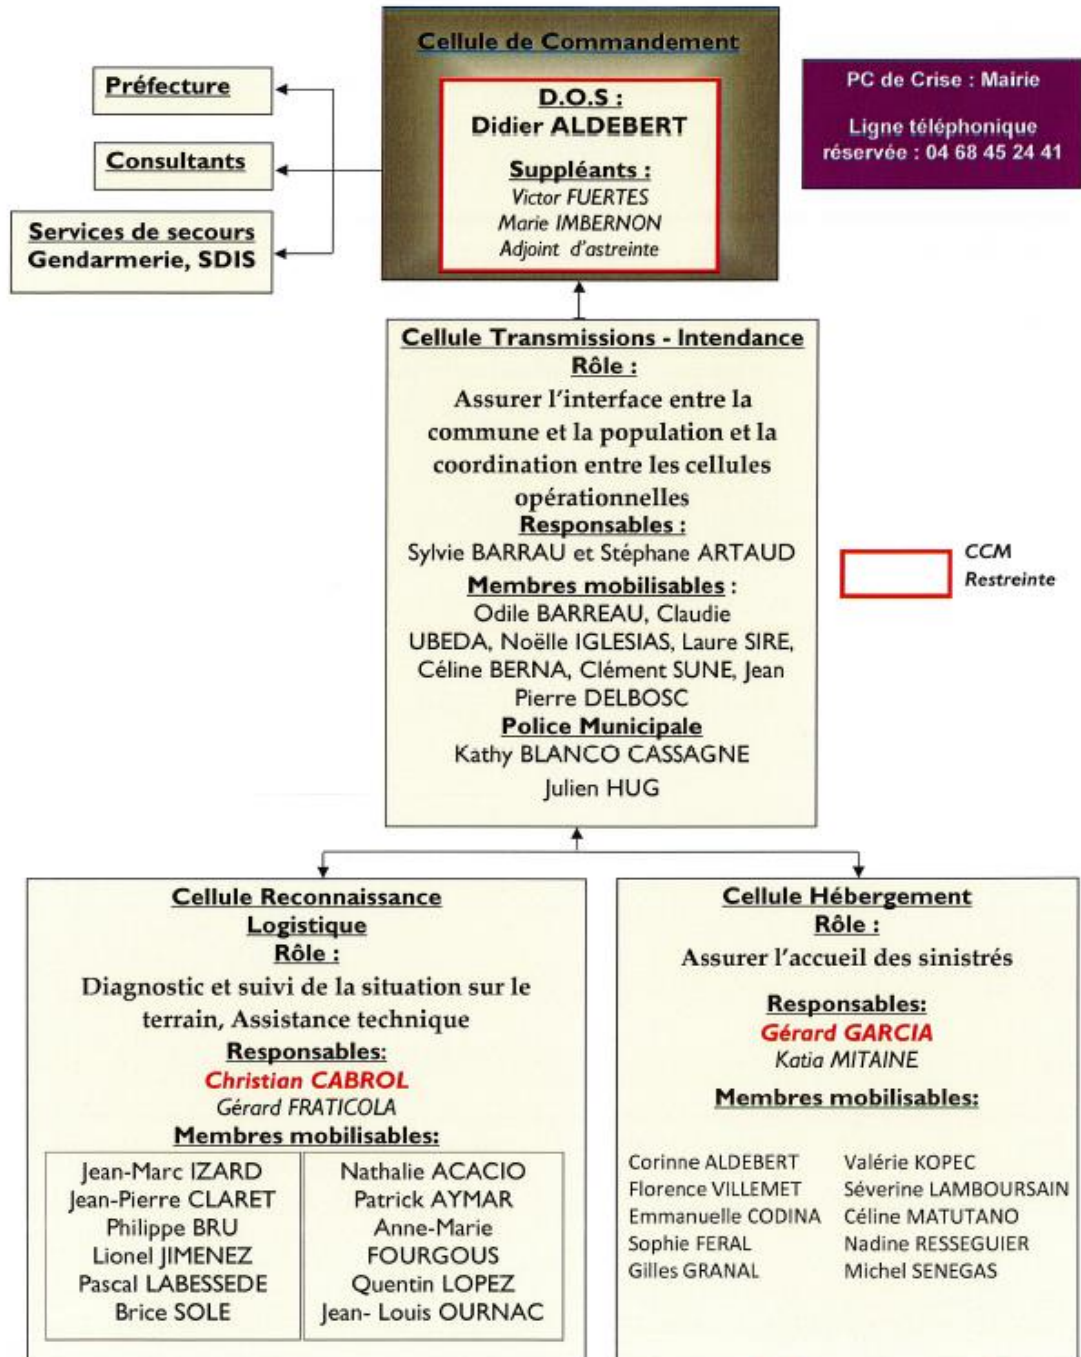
Cellule de Commandement

D.O.S :
Didier ALDEBERT

Suppléants :
Victor FUERTES
Marie IMBERNON
Adjoint d'astreinte

Préfecture

Consultants

Services de secours
Gendarmerie, SDIS

PC de Crise : Mairie

Ligne téléphonique réservée : 04 68 45 24 41

Cellule Transmissions - Intendance
Rôle :
Assurer l'interface entre la commune et la population et la coordination entre les cellules opérationnelles
Responsables :
Sylvie BARRAU et Stéphane ARTAUD
Membres mobilisables :
Odile BARREAU, Claudie UBEDA, Noëlle IGLESIAS, Laure SIRE, Céline BERNA, Clément SUNE, Jean Pierre DELBOSC
Police Municipale
Kathy BLANCO CASSAGNE
Julien HUG

CCM
Restreinte

Cellule Reconnaissance Logistique
Rôle :
Diagnostic et suivi de la situation sur le terrain, Assistance technique
Responsables:
Christian CABROL
Gérard FRATICOLA
Membres mobilisables:

| Jean-Marc IZARD<br>Jean-Pierre CLARET<br>Philippe BRU<br>Lionel JIMENEZ<br>Pascal LABESSEDE<br>Brice SOLE | Nathalie ACACIO<br>Patrick AYMAR<br>Anne-Marie FOURGOUS<br>Quentin LOPEZ<br>Jean- Louis OURNAC |
|---|---|

Cellule Hébergement
Rôle :
Assurer l'accueil des sinistrés

Responsables:
Gérard GARCIA
Katia MITAINE

Membres mobilisables:

Corinne ALDEBERT
Florence VILLEMET
Emmanuelle CODINA
Sophie FERAL
Gilles GRANAL

Valérie KOPEC
Séverine LAMBOURSAIN
Céline MATUTANO
Nadine RESSEGUIER
Michel SENEGAS